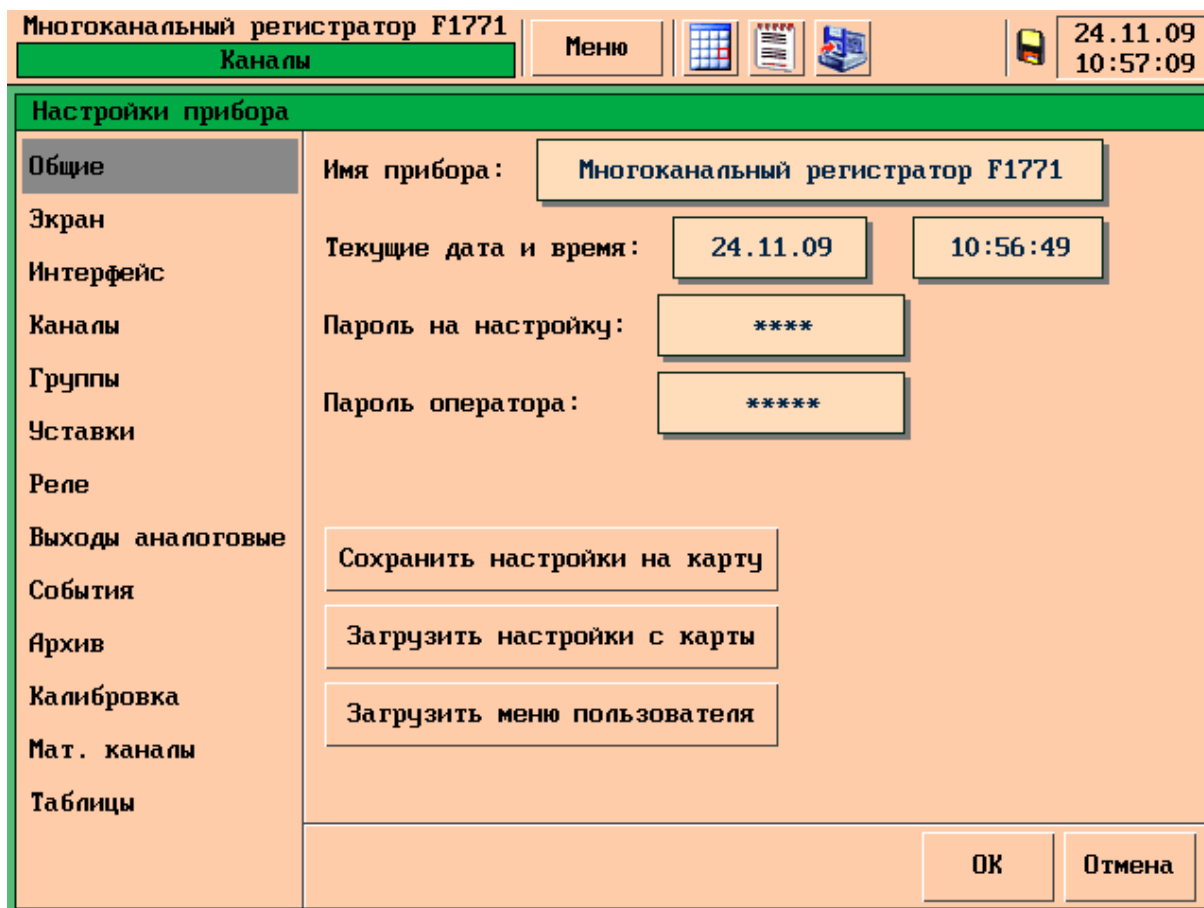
Многоканальный регистратор F1771
Каналы
Меню
24.11.09
10:57:09

Настройки прибора

Общие
Экран
Интерфейс
Каналы
Группы
Уставки
Реле
Выходы аналоговые
События
Архив
Калибровка
Мат. каналы
Таблицы

Имя прибора: Многоканальный регистратор F1771
Текущие дата и время: 24.11.09 10:56:49
Пароль на настройку: ****
Пароль оператора: *****

Сохранить настройки на карту
Загрузить настройки с карты
Загрузить меню пользователя

ОК
Отмена